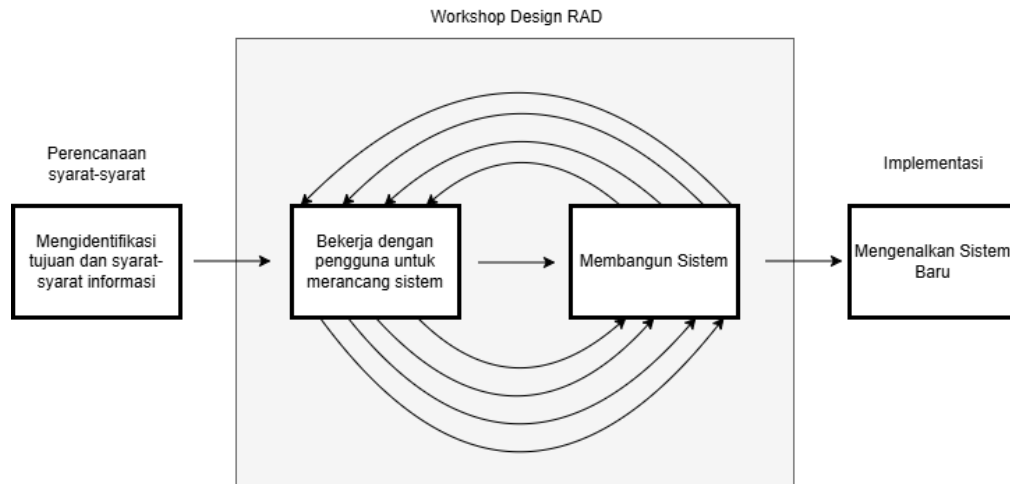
Workshop Design RAD

Perencanaan syarat-syarat

Mengidentifikasi tujuan dan syarat-syarat informasi

Bekerja dengan pengguna untuk merancang sistem

Membangun Sistem

Implementasi

Mengenalkan Sistem Baru